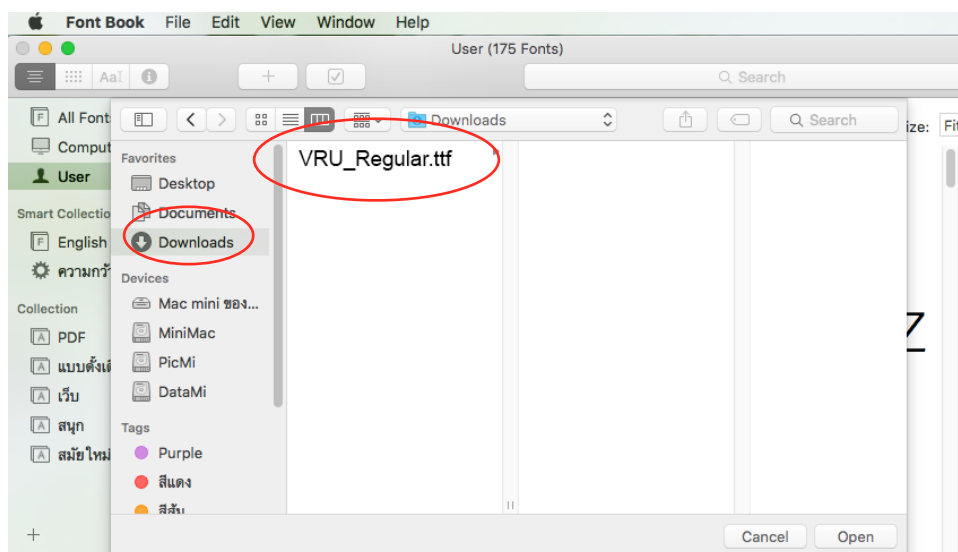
Font Book File Edit View Window Help

User (175 Fonts)

AaI

Search

All Fonts
Comput
User

Smart Collectio
English
ความกว้

Collection
PDF
แบบตั้งเด
เว็บ
สนุก
สมัยใหม่

+

Downloads

Search

ize: Fit

Favorites
Desktop
Documents
Downloads

Devices
Mac mini ของ...
MiniMac
PicMi
DataMi

Tags
Purple
สีแดง
สีส้ม

VRU_Regular.ttf

Z

Cancel
Open